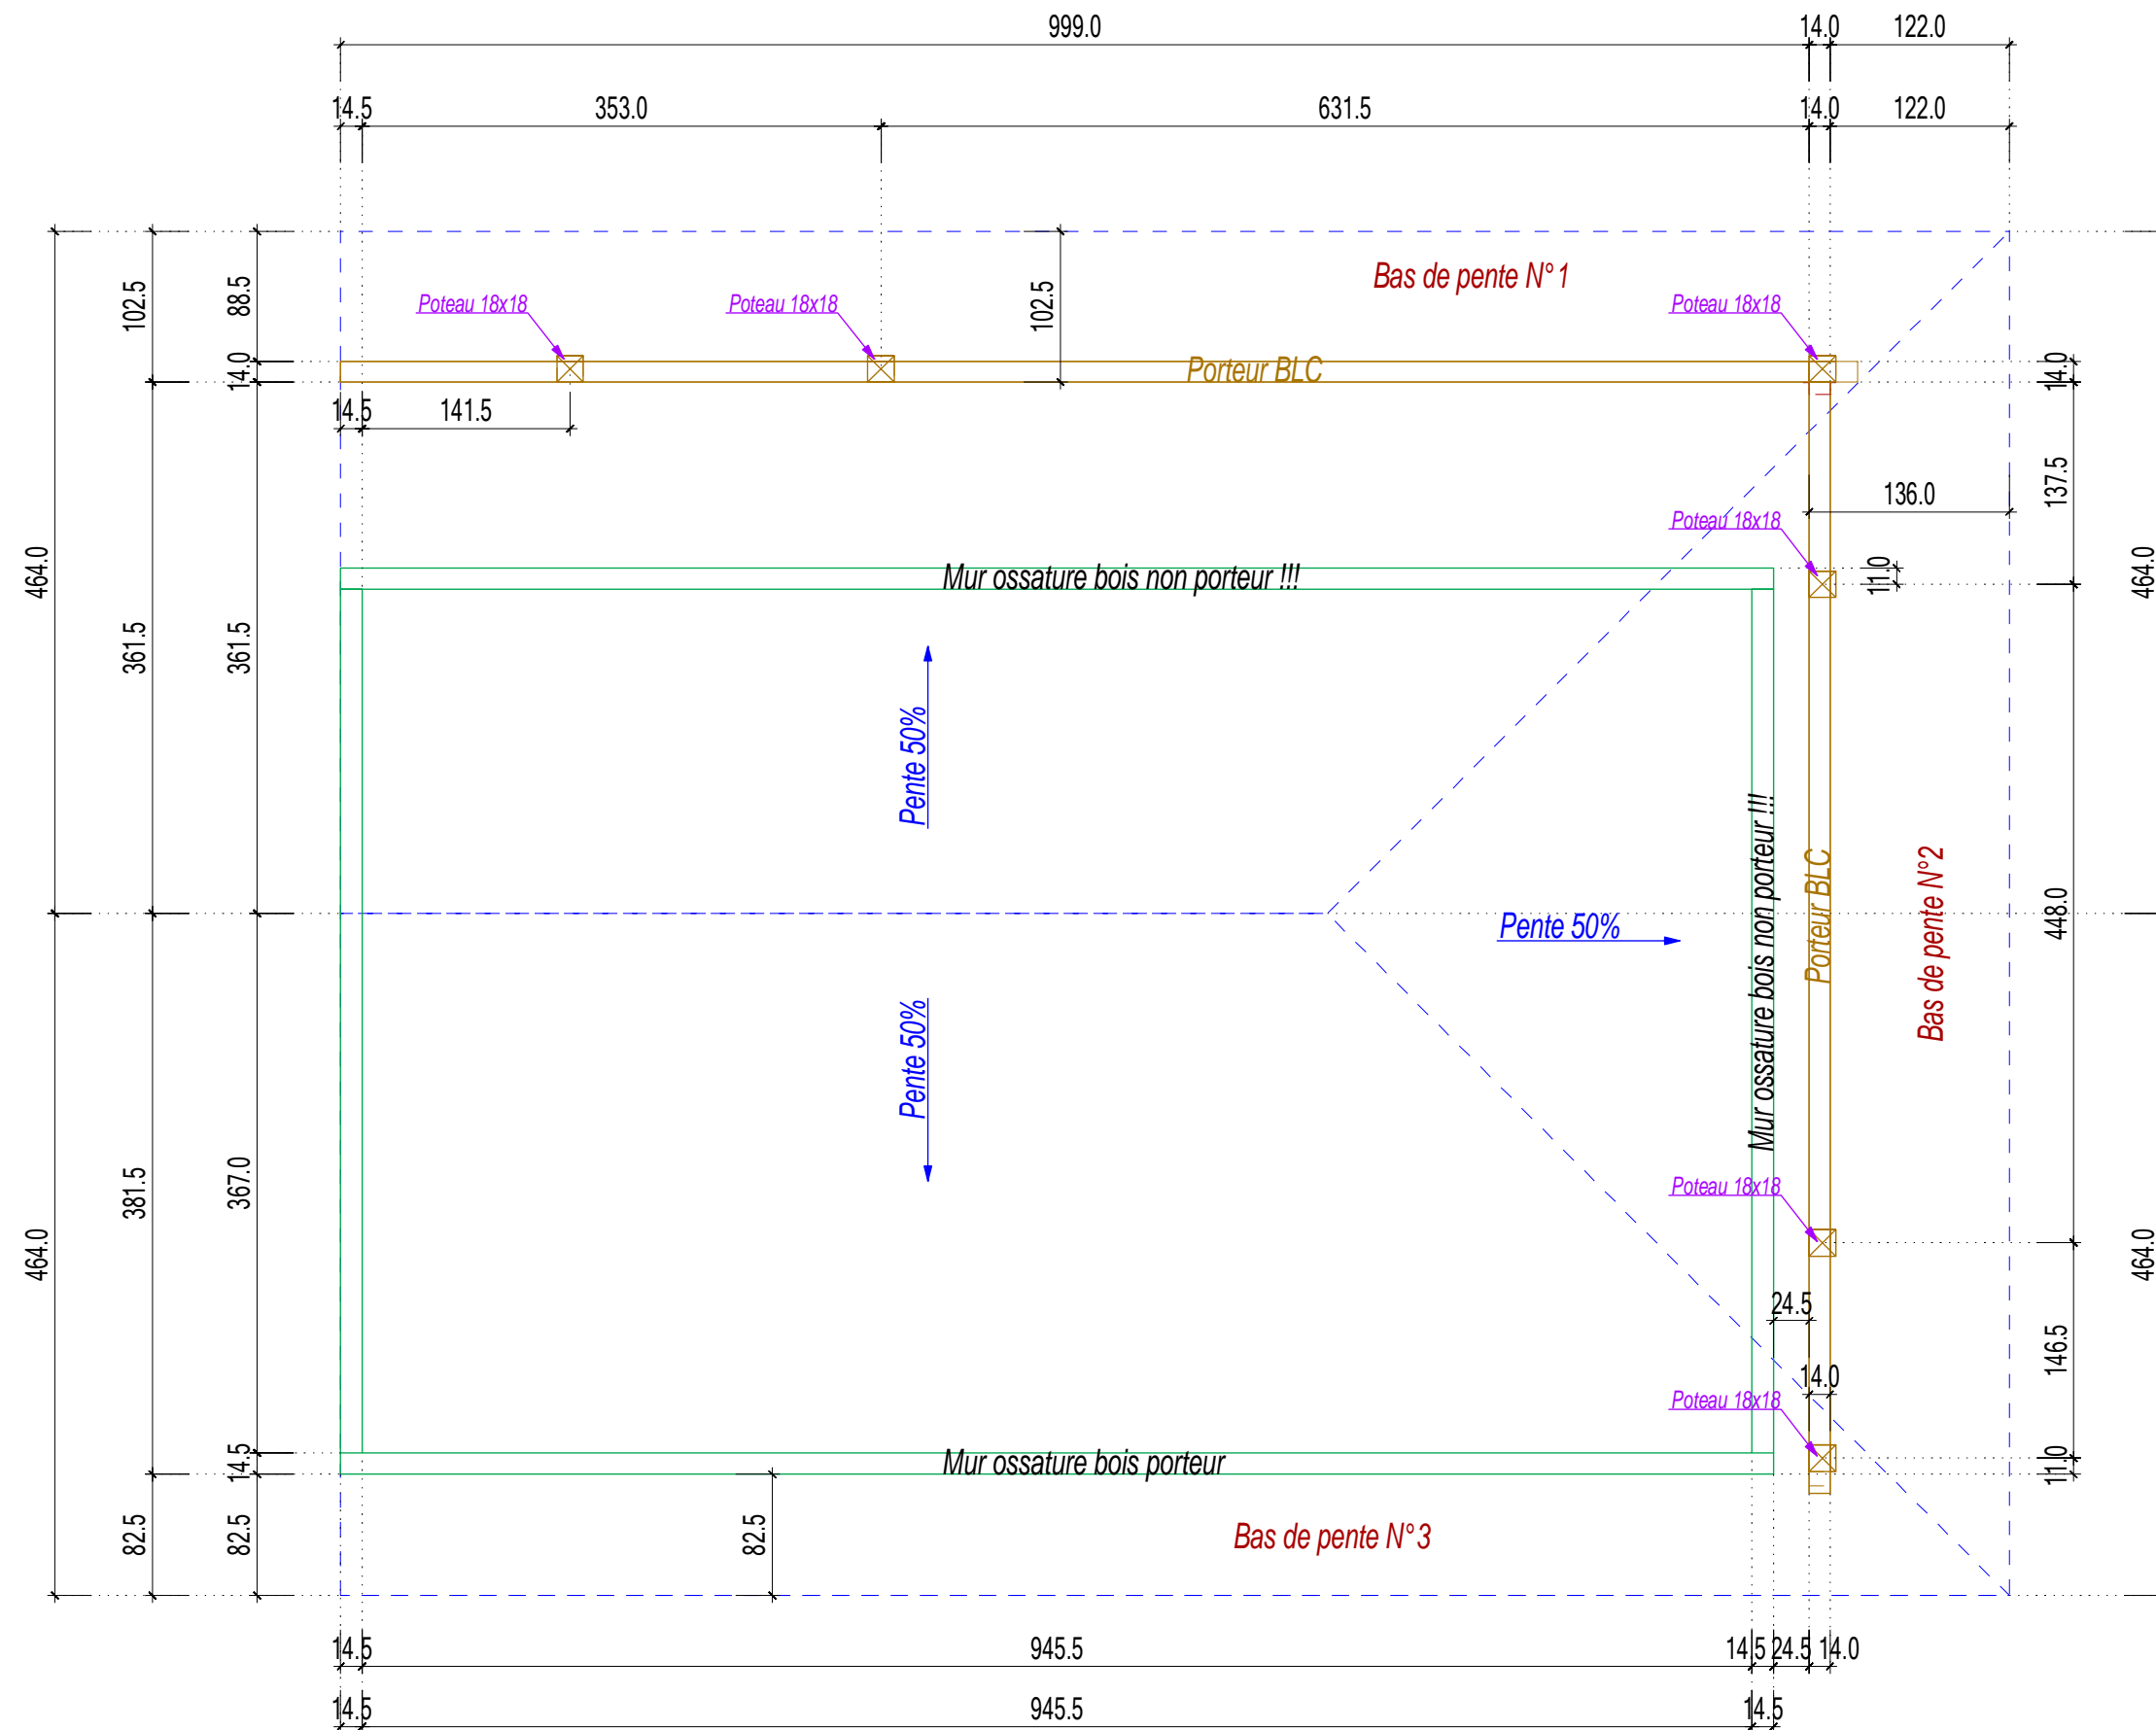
999.0
14.0
122.0
14.5
353.0
631.5
14.0
122.0
102.5
88.5
14.0
Poteau 18x18
Poteau 18x18
102.5
Bas de pente N° 1
Poteau 18x18
Porteur BLC
14.0
14.5
141.5
136.0
137.5
464.0
Poteau 18x18
Mur ossature bois non porteur !!!
11.0
464.0
361.5
361.5
Pente 50%
Mur ossature bois non porteur !!!
Porteur BLC
Bas de pente N°2
Pente 50%
448.0
Pente 50%
464.0
381.5
367.0
Poteau 18x18
464.0
24.5
146.5
14.0
Poteau 18x18
14.5
Mur ossature bois porteur
11.0
82.5
82.5
82.5
Bas de pente N° 3
14.5
945.5
14.5
24.5
14.0
14.5
945.5
14.5